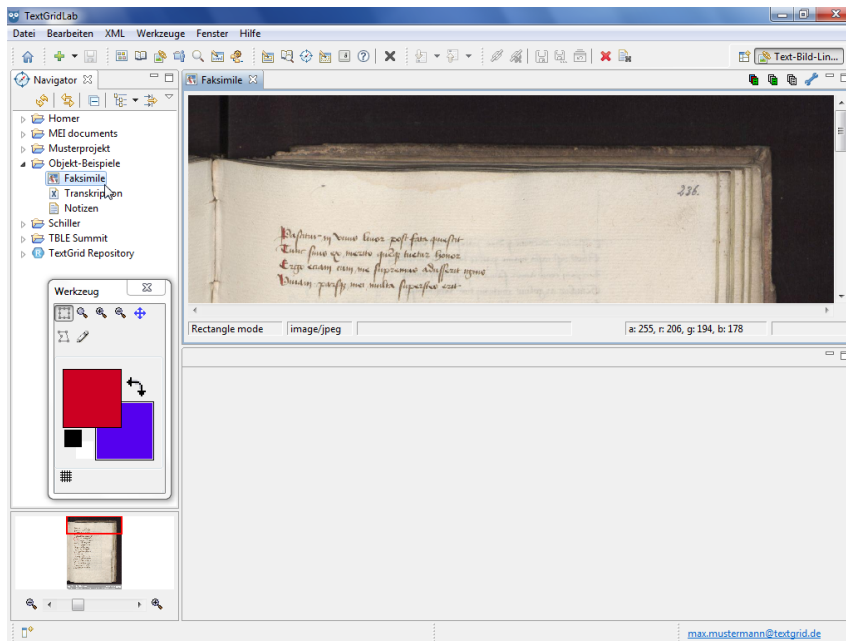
TextGridLab

Datei Bearbeiten XML Werkzeuge Fenster Hilfe

Text-Bild-Lin...

Navigator

Homer
MEI documents
Musterprojekt
Objekt-Beispiele
Faksimile
Transkription
Notizen
Schiller
TBLE Summit
TextGrid Repository

Werkzeug

Faksimile

286.

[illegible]

Rectangle mode | image/jpeg | | a: 255, r: 206, g: 194, b: 178

max.mustermann@textgrid.de